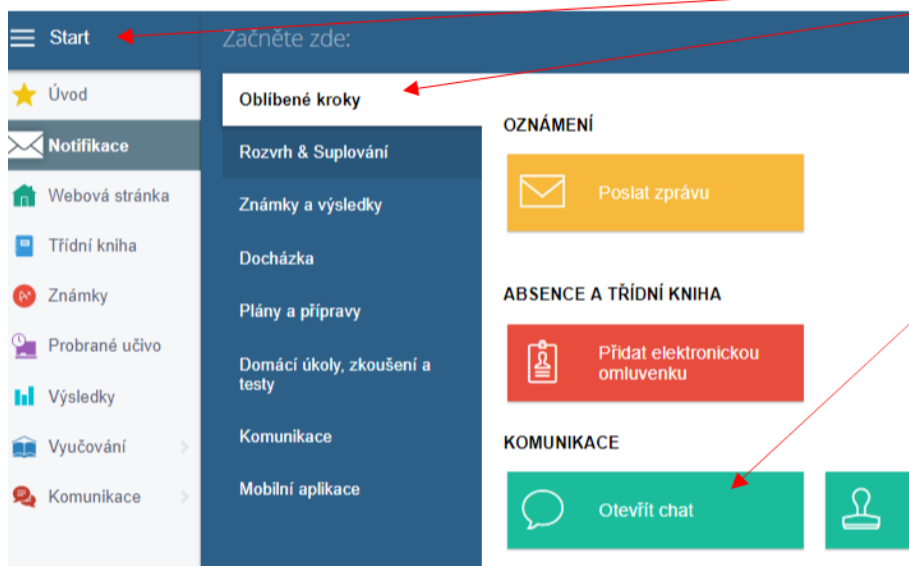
Start

Začněte zde:

Úvod
Notifikace
Webová stránka
Třídní kniha
Známky
Probrané učivo
Výsledky
Vyučování
Komunikace

Oblíbené kroky
Rozvrh & Suplování
Známky a výsledky
Docházka
Plány a přípravy
Domácí úkoly, zkoušení a testy
Komunikace
Mobilní aplikace

OZNÁMENÍ
Poslat zprávu

ABSENCE A TŘÍDNÍ KNIHA
Přidat elektronickou omluvenku

KOMUNIKACE
Otevřít chat